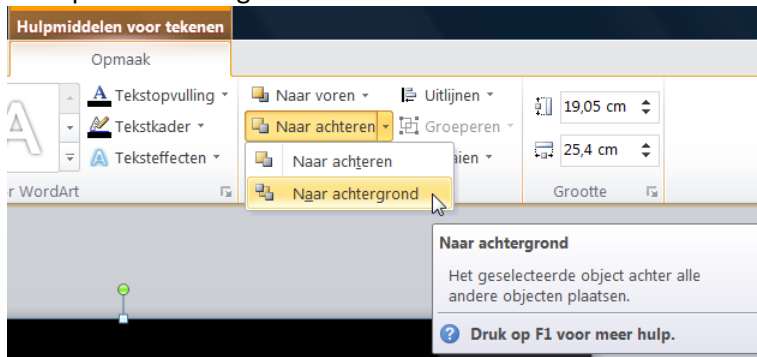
Hulpmiddelen voor tekenen

Opmaak

Tekstopvulling

Tekstkader

Teksteffecten

r WordArt

Naar voren

Naar achteren

Uitlijnen

Groeperen

aien

Naar achteren

Naar achtergrond

19,05 cm

25,4 cm

Grootte

Naar achtergrond

Het geselecteerde object achter alle andere objecten plaatsen.

Druk op F1 voor meer hulp.